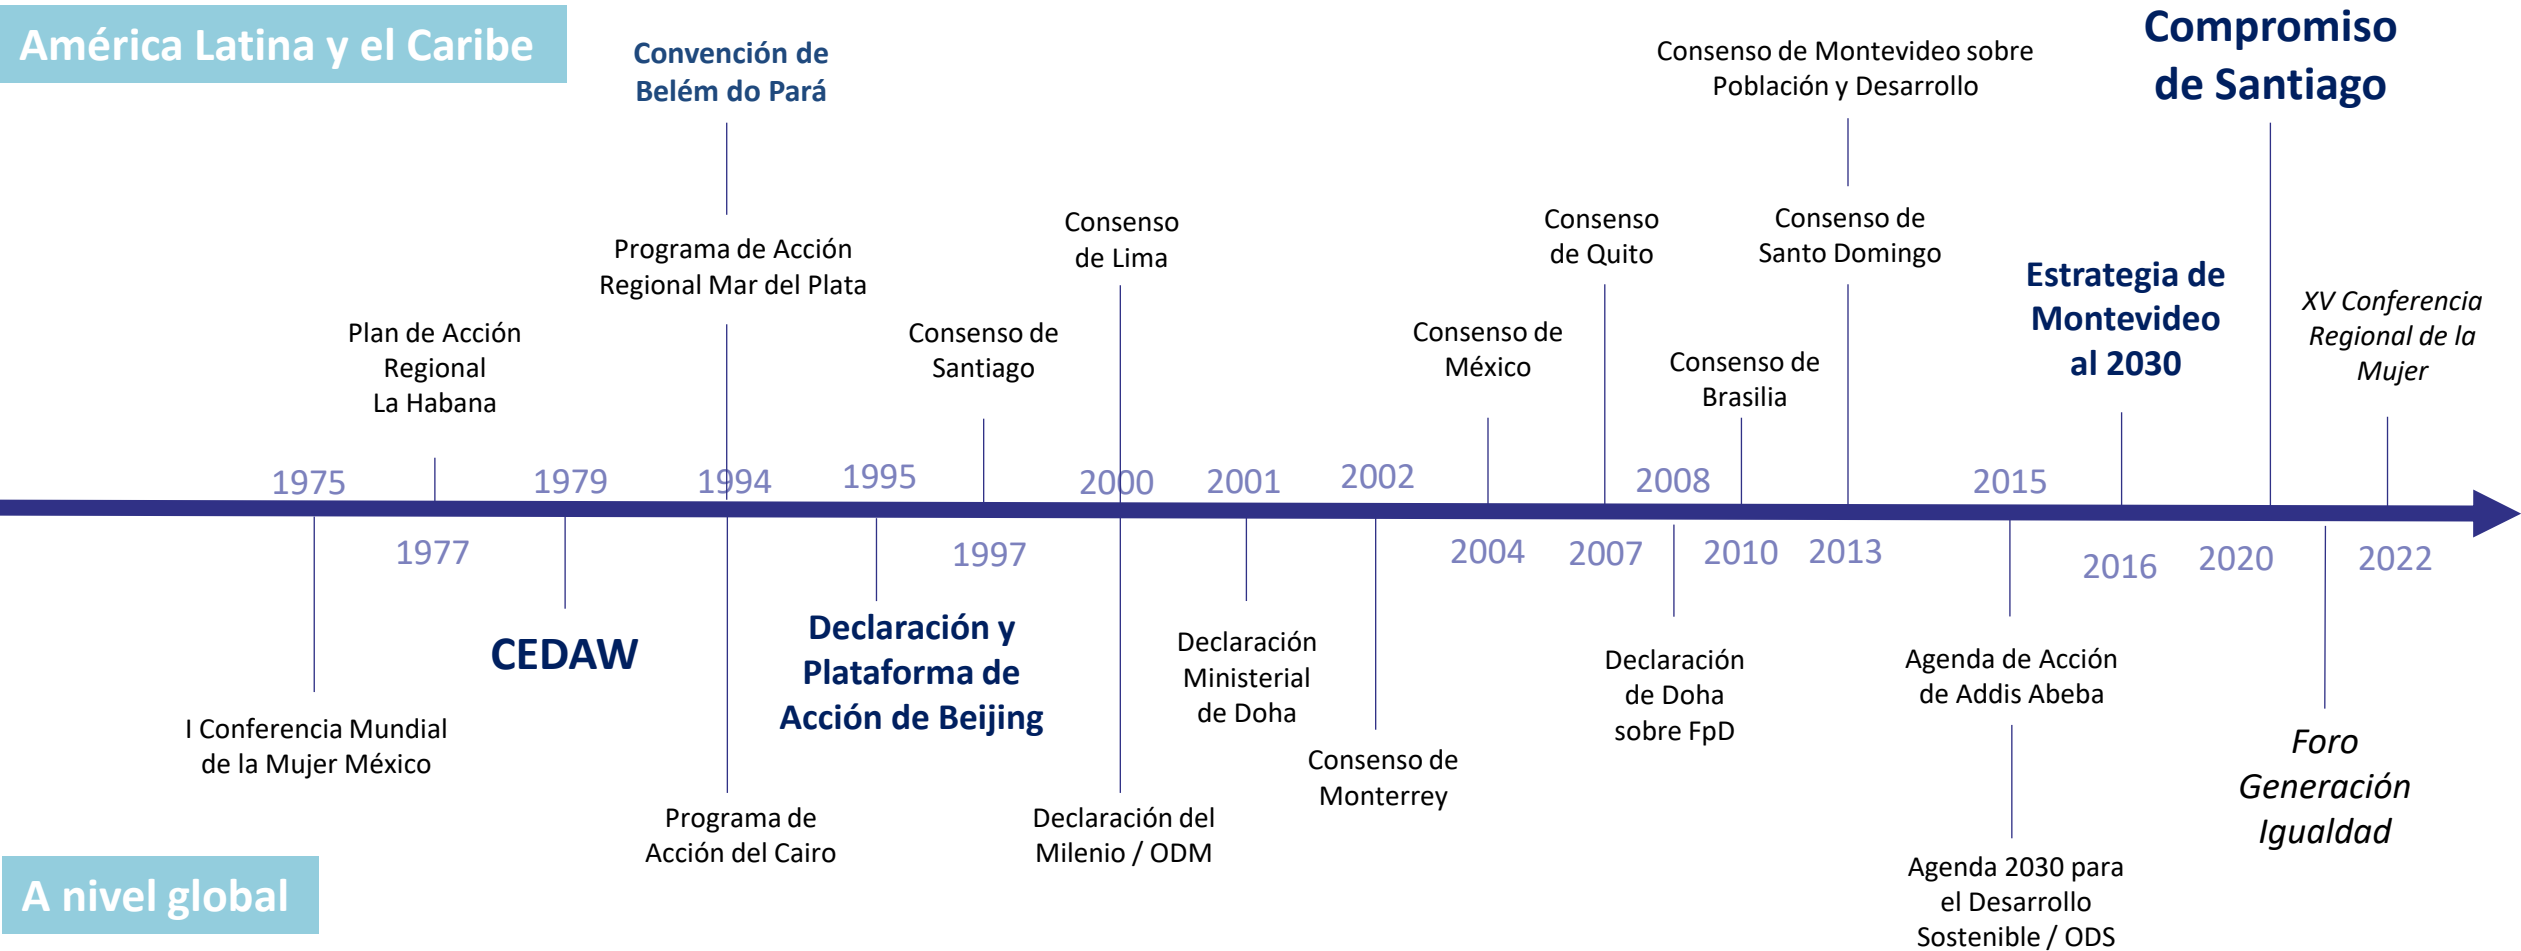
América Latina y el Caribe

Convención de Belém do Pará

Consenso de Montevideo sobre Población y Desarrollo

Compromiso de Santiago

Programa de Acción Regional Mar del Plata

Consenso de Lima

Consenso de Quito

Consenso de Santo Domingo

Estrategia de Montevideo al 2030

XV Conferencia Regional de la Mujer

Plan de Acción Regional La Habana

Consenso de Santiago

Consenso de México

Consenso de Brasilia

1975

1979

1994

1995

2000

2001

2002

2008

2015

1977

1997

2004

2007

2010

2013

2016

2020

2022

CEDAW

Declaración y Plataforma de Acción de Beijing

Declaración Ministerial de Doha

Declaración de Doha sobre FpD

Agenda de Acción de Addis Abeba

I Conferencia Mundial de la Mujer México

Consenso de Monterrey

Foro Generación Igualdad

Programa de Acción del Cairo

Declaración del Milenio / ODM

Agenda 2030 para el Desarrollo Sostenible / ODS

A nivel global